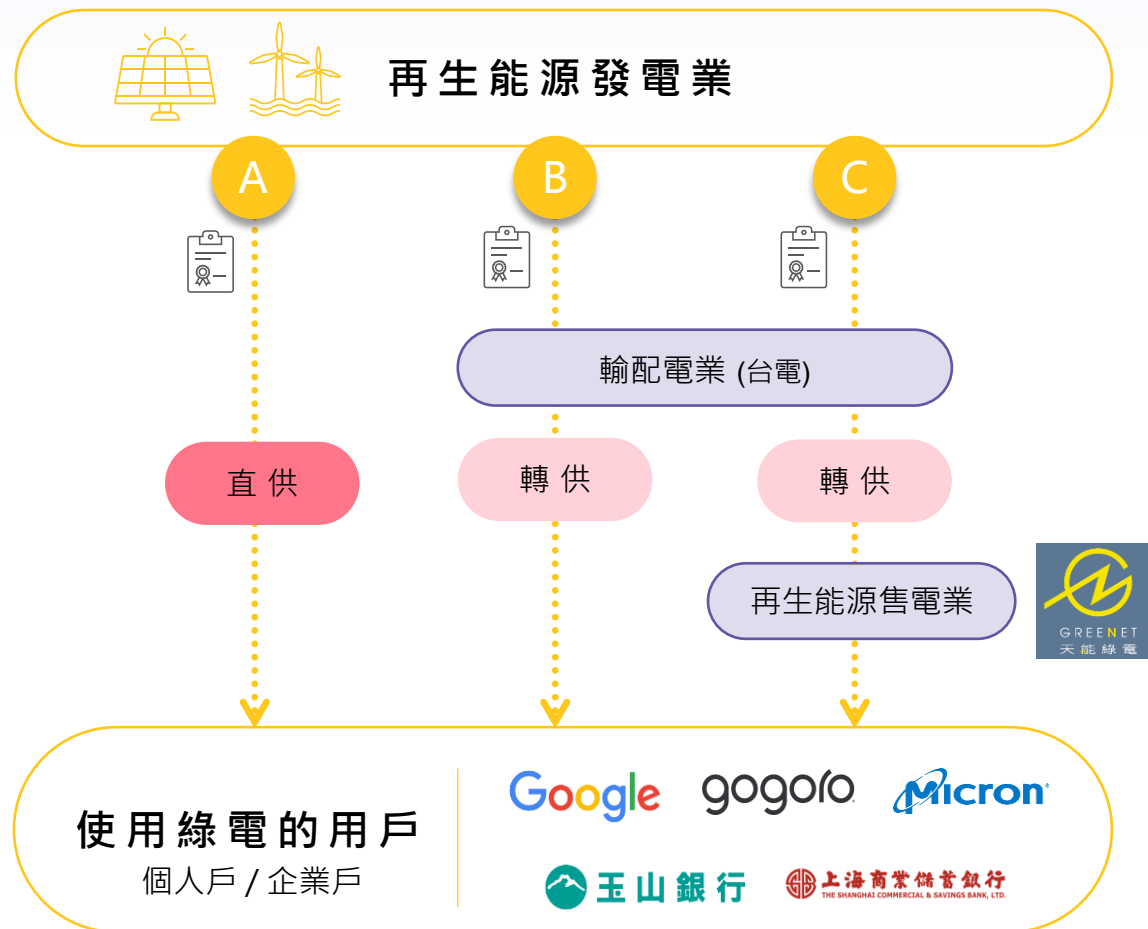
再生能源發電業

A

B

C

輸配電業 (台電)

直供

轉供

轉供

再生能源售電業

GREENET
天能綠電

使用綠電的用戶
個人戶 / 企業戶

Google

gogoro

Micron

玉山銀行

上海商業儲蓄銀行
THE SHANGHAI COMMERCIAL & SAVINGS BANK, LTD.